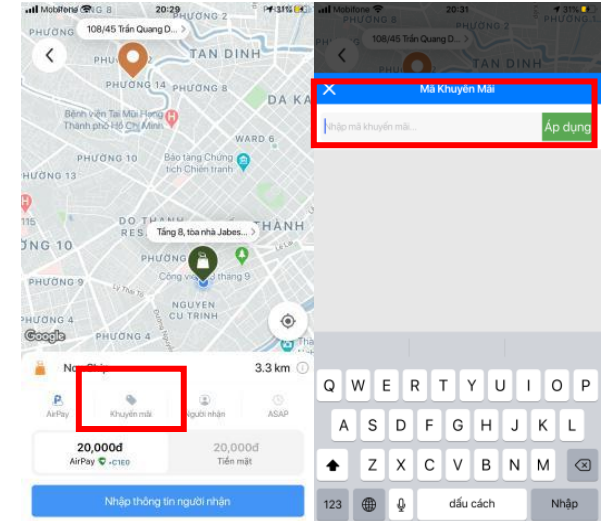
Mobifone 20:29 31%

108/45 Trần Quang D... >

TAN DINH

PHƯỜNG 14

PHƯỜNG 8

DA KA

Bệnh viện Tai Mũi Họng Thành phố Hồ Chí Minh

PHƯỜNG 9

WARD 6

PHƯỜNG 10

Bảo tàng Chứng tích Chiến tranh

PHƯỜNG 13

PHƯỜNG 11

DO THANH RES

THÀNH

Tầng 8, tòa nhà Jabes... >

Công viên 23 tháng 9

PHƯỜNG 3

PHƯỜNG 2

NGUYEN CU TRINH

PHƯỜNG 4

PHƯỜNG 5

Google

Now Ship

3.3 km

AirPay

Khuyến mãi

Người nhận

ASAP

20,000đ

AirPay +C1E0

20,000đ

Tiền mặt

Nhập thông tin người nhận

Mobifone 20:31 31%

108/45 Trần Quang D...

Mã Khuyến Mãi

Nhập mã khuyến mãi...

Áp dụng

Q W E R T Y U I O P

A S D F G H J K L

Z X C V B N M

123

dấu cách

Nhập